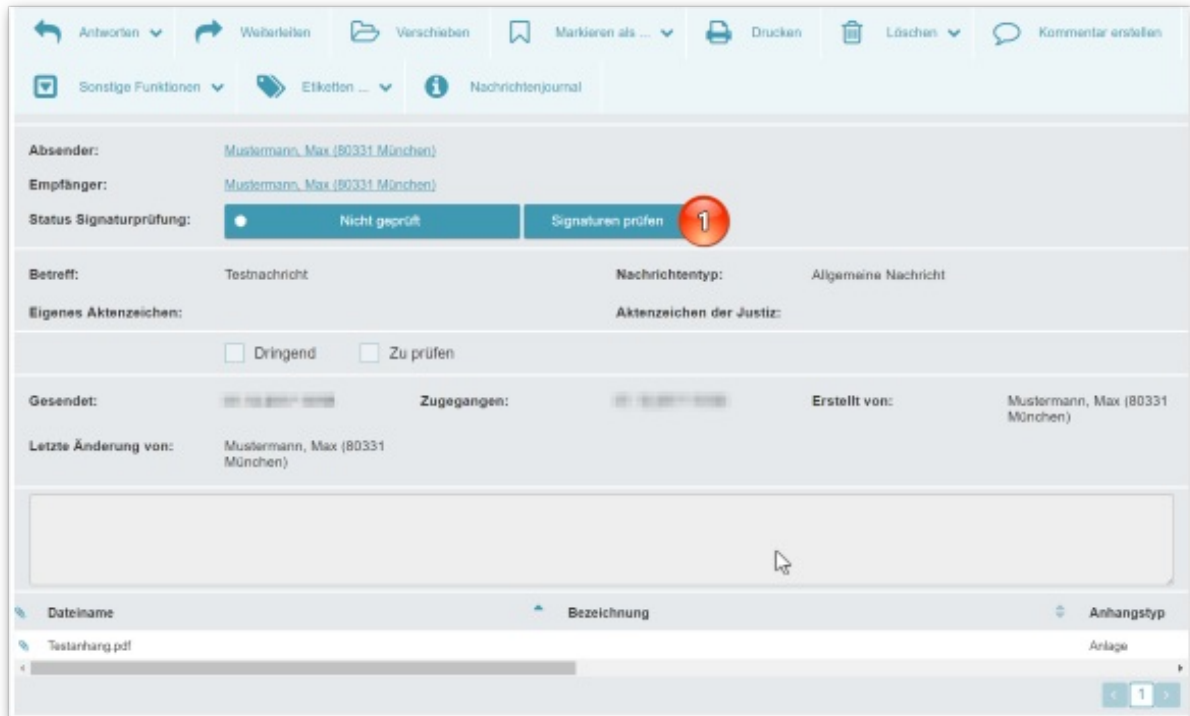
Antworten Weiterleiten Verschieben Markieren als ... Drucken Löschen Kommentar erstellen

Sonstige Funktionen Etiketten ... Nachrichtenjournal

Absender: Mustermann, Max (80331 München)

Empfänger: Mustermann, Max (80331 München)

Status Signaturprüfung: Nicht geprüft Signaturen prüfen 1

Betreff: Testnachricht Nachrichtentyp: Allgemeine Nachricht

Eigenes Aktenzeichen: Aktenzeichen der Justiz:

Dringend Zu prüfen

Gesendet: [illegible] Zugegangen: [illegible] Erstellt von: Mustermann, Max (80331 München)

Letzte Änderung von: Mustermann, Max (80331 München)

| Dateiname | Bezeichnung | Anhangstyp |
|---|---|---|
| Testanhang.pdf | | Anlage |

1